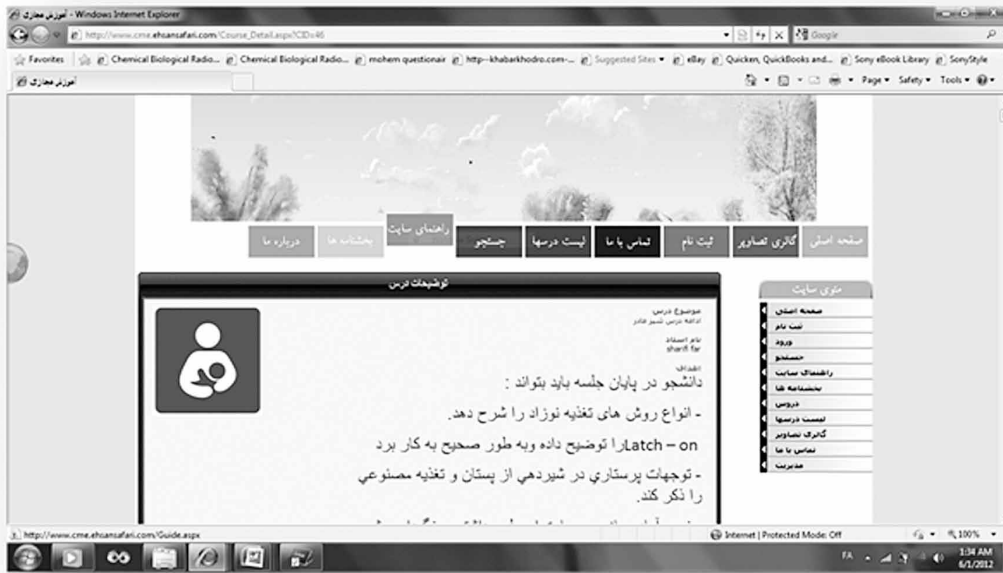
آموزش مجازی - Windows Internet Explorer
http://www.cme.ehsansafari.com/Course_Detail.aspx?CID=46
Google
Favorites | Chemical Biological Radio... | Chemical Biological Radio... | mohem questionair | http--khabarkhodro.com-... | Suggested Sites | eBay | Quicken, QuickBooks and... | Sony eBook Library | SonyStyle
آموزش مجازی
Page | Safety | Tools

صفحه اصلی | گالری تصاویر | ثبت نام | تماس با ما | لیست درسها | جستجو | راهنمای سایت | بخشنامه ها | درباره ما

منوی سایت
صفحه اصلی
ثبت نام
ورود
جستجو
راهنمای سایت
بخشنامه ها
دروس
لیست درسها
گالری تصاویر
تماس با ما
مدیریت

توضیحات درس
موضوع درس
ادامه درس شیر مادر
نام استاد
sharifi far
اهداف
دانشجو در پایان جلسه باید بتواند :
- انواع روش های تغذیه نوزاد را شرح دهد.
Latch – onرا توضیح داده وبه طور صحیح به کار برد
- توجهات پرستاري در شيردهي از پستان و تغذيه مصنوعي را ذكر كند.
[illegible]

http://www.cme.ehsansafari.com/Guide.aspx
Internet | Protected Mode: Off
100%
FA
1:34 AM
6/1/2012